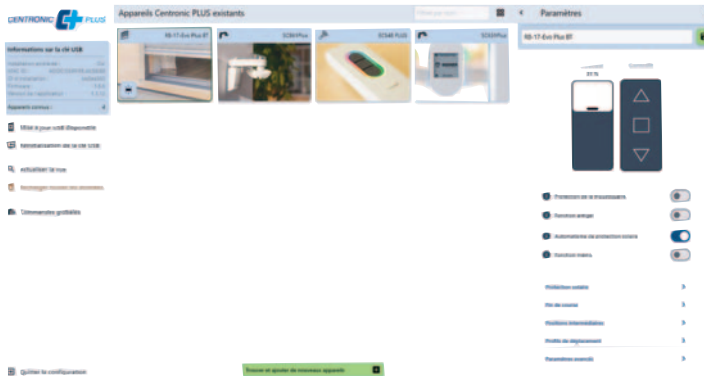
CENTRONIC PLUS

Appareils Centronic PLUS existants

Paramètres

RB-17-Evo Plus BT

SC561Plus

SC548 PLUS

SC551Plus

RB-17-Evo Plus BT

Informations sur la clé USB

Appareils connus : 4

Mise à jour outil Disponible

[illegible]

actualiser la vue

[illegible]

Commandes groupées

Quitter la configuration

Trouver et ajouter de nouveaux appareils

Protection de la moustiquaire

Fonction antigel

Automatisme de protection solaire

Fonction manu.

Protection solaire

Fin de course

Positions intermédiaires

Profils de déplacement

Paramètres avancés